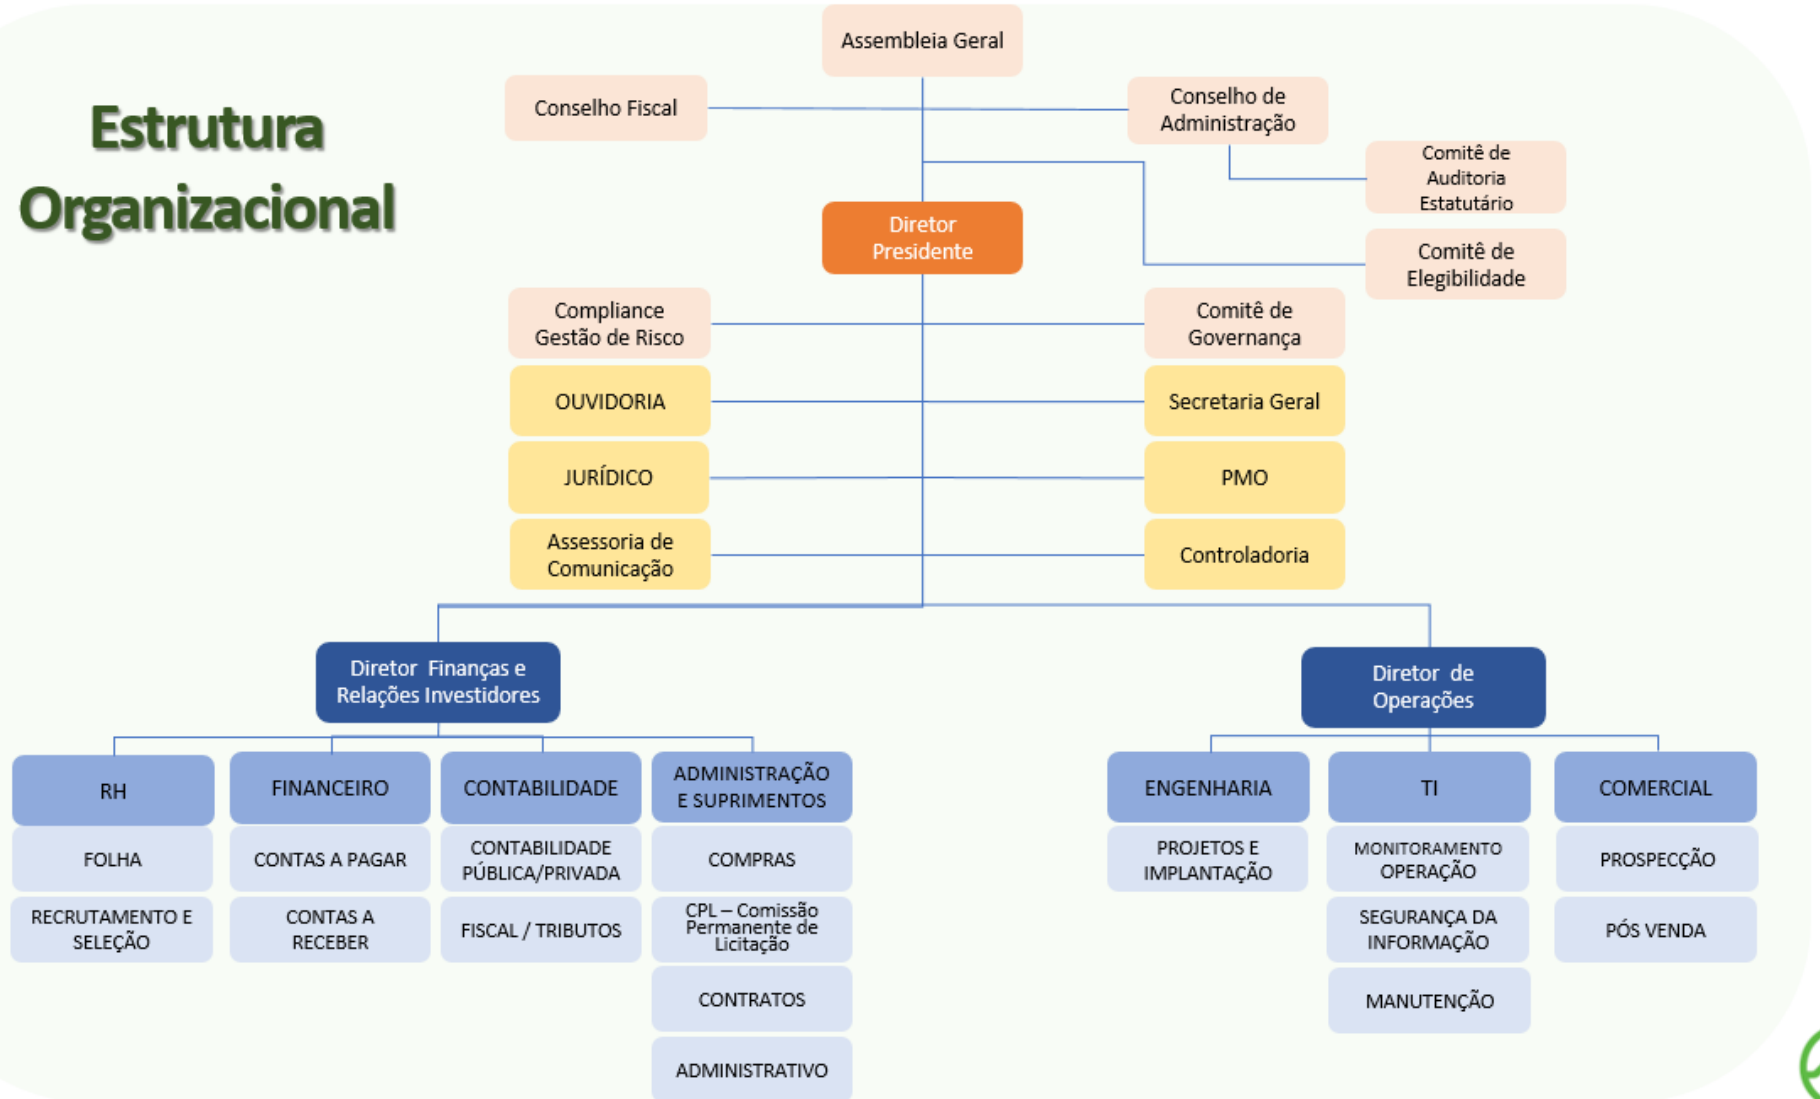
Estrutura Organizacional

Assembleia Geral

Conselho Fiscal

Conselho de Administração

Comitê de Auditoria Estatutário

Comitê de Elegibilidade

Diretor Presidente

Compliance Gestão de Risco

Comitê de Governança

OUVIDORIA

Secretaria Geral

JURÍDICO

PMO

Assessoria de Comunicação

Controladoria

Diretor Finanças e Relações Investidores

Diretor de Operações

RH

FOLHA

RECRUTAMENTO E SELEÇÃO

FINANCEIRO

CONTAS A PAGAR

CONTAS A RECEBER

CONTABILIDADE

CONTABILIDADE PÚBLICA/PRIVADA

FISCAL / TRIBUTOS

ADMINISTRAÇÃO E SUPRIMENTOS

COMPRAS

CPL – Comissão Permanente de Licitação

CONTRATOS

ADMINISTRATIVO

ENGENHARIA

PROJETOS E IMPLANTAÇÃO

TI

MONITORAMENTO OPERAÇÃO

SEGURANÇA DA INFORMAÇÃO

MANUTENÇÃO

COMERCIAL

PROSPECÇÃO

PÓS VENDA